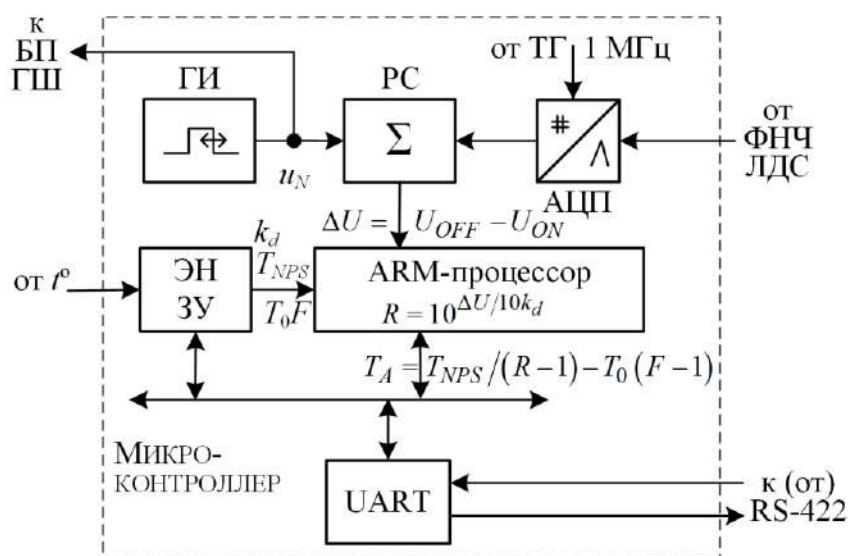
к
БП
ГШ

от ТГ 1 МГц

ГИ

РС

$\Sigma$

#

$\Lambda$

от
ФНЧ
ЛДС

$u_N$

АЦП

$\Delta U = U_{OFF} - U_{ON}$

$k_d$

$T_{NPS}$

от $t^o$

ЭН
ЗУ

ARM-процессор

$R = 10^{\Delta U/10k_d}$

$T_0 F$

$T_A = T_{NPS}/(R-1) - T_0(F-1)$

МИКРО-
КОНТРОЛЛЕР

UART

к (от)
RS-422